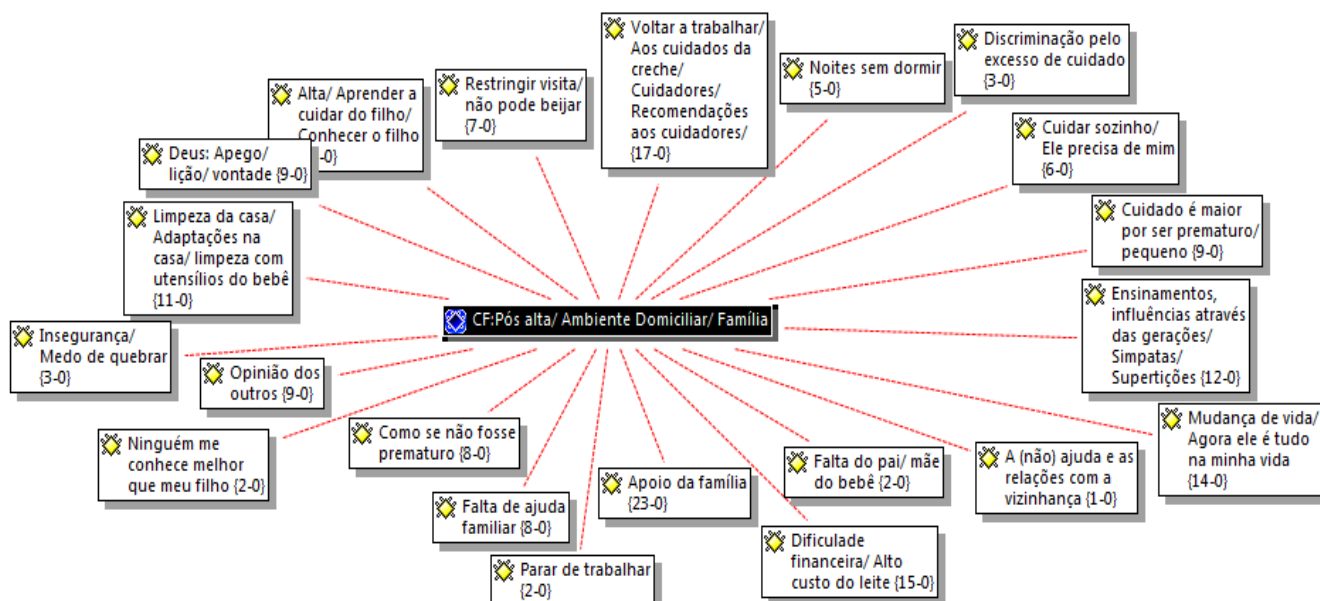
Voltar a trabalhar/ Aos cuidados da creche/ Cuidadores/ Recomendações aos cuidadores/ {17-0}

Noites sem dormir {5-0}

Discriminação pelo excesso de cuidado {3-0}

Restringir visita/ não pode beijar {7-0}

Alta/ Aprender a cuidar do filho/ Conhecer o filho {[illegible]-0}

Deus: Apego/ lição/ vontade {9-0}

Cuidar sozinho/ Ele precisa de mim {6-0}

Limpeza da casa/ Adaptações na casa/ limpeza com utensílios do bebê {11-0}

Cuidado é maior por ser prematuro/ pequeno {9-0}

Ensinamentos, influências através das gerações/ Simpatas/ Supertições {12-0}

CF:Pós alta/ Ambiente Domiciliar/ Família

Insegurança/ Medo de quebrar {3-0}

Opinião dos outros {9-0}

Mudança de vida/ Agora ele é tudo na minha vida {14-0}

Ninguém me conhece melhor que meu filho {2-0}

Como se não fosse prematuro {8-0}

Falta do pai/ mãe do bebê {2-0}

A (não) ajuda e as relações com a vizinhança {1-0}

Apoio da família {23-0}

Falta de ajuda familiar {8-0}

Dificulade financeira/ Alto custo do leite {15-0}

Parar de trabalhar {2-0}